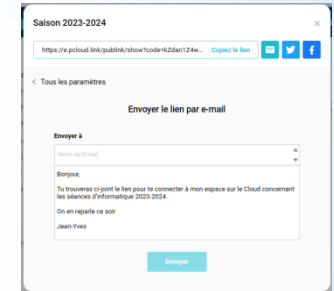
Saison 2023-2024

×

https://e.pcloud.link/publink/show?code=kZdan1Z4w...

Copiez le lien

< Tous les paramètres

Envoyer le lien par e-mail

Envoyer à

Nom ou Email

Bonjour,

Tu trouveras ci-joint le lien pour te connecter à mon espace sur le Cloud concernant les séances d'informatique 2023-2024.

On en reparle ce soir

Jean-Yves

Envoyer